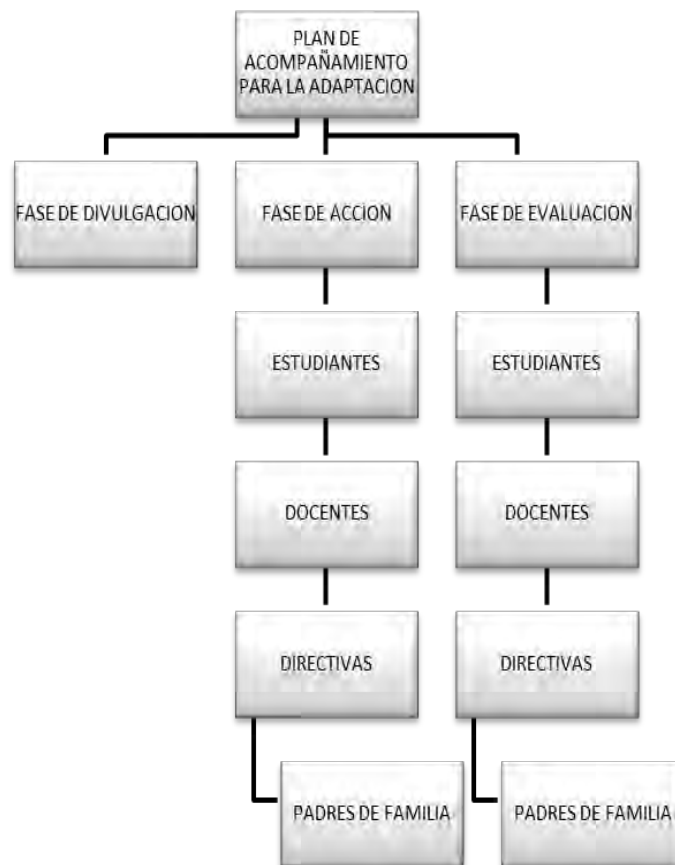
PLAN DE ACOMPAÑAMIENTO PARA LA ADAPTACION

FASE DE DIVULGACION

FASE DE ACCION

FASE DE EVALUACION

ESTUDIANTES

DOCENTES

DIRECTIVAS

PADRES DE FAMILIA

ESTUDIANTES

DOCENTES

DIRECTIVAS

PADRES DE FAMILIA